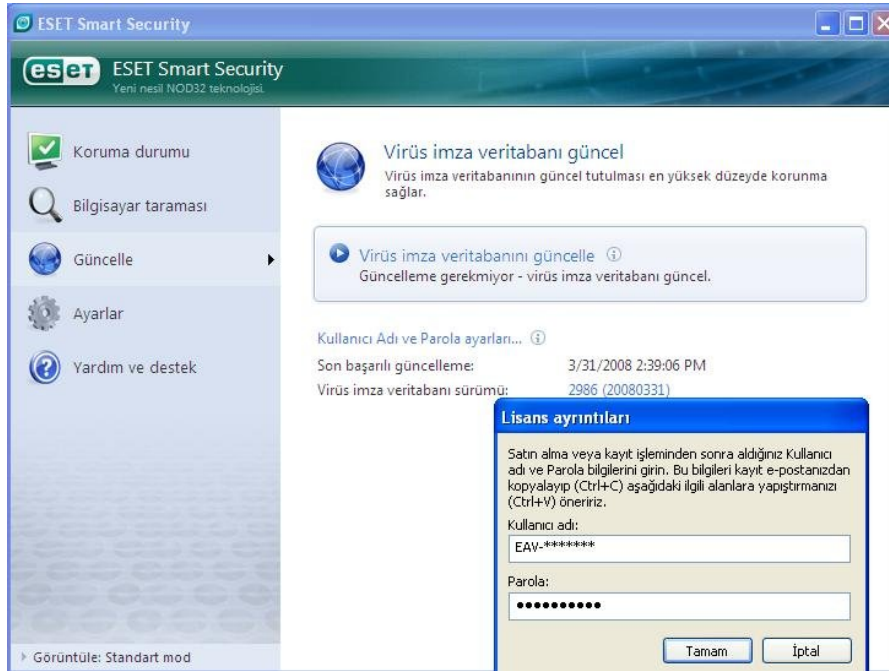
ESET Smart Security

eset ESET Smart Security
Yeni nesil NOD32 teknolojisi.

Koruma durumu

Bilgisayar taraması

Güncelle

Ayarlar

Yardım ve destek

Görüntüle: Standart mod

Virüs imza veritabanı güncel
Virüs imza veritabanının güncel tutulması en yüksek düzeyde korunma sağlar.

Virüs imza veritabanını güncelle
Güncelleme gerekmiyor - virüs imza veritabanı güncel.

Kullanıcı Adı ve Parola ayarları...

| Son başarılı güncelleme: | 3/31/2008 2:39:06 PM |
|---|---|
| Virüs imza veritabanı sürümü: | 2986 (20080331) |

Lisans ayrıntıları

Satın alma veya kayıt işleminden sonra aldığınız Kullanıcı adı ve Parola bilgilerini girin. Bu bilgileri kayıt e-postanızdan kopyalayıp (Ctrl+C) aşağıdaki ilgili alanlara yapıştırmanızı (Ctrl+V) öneririz.

Kullanıcı adı:
EAV-*******

Parola:
••••••••••

Tamam
İptal